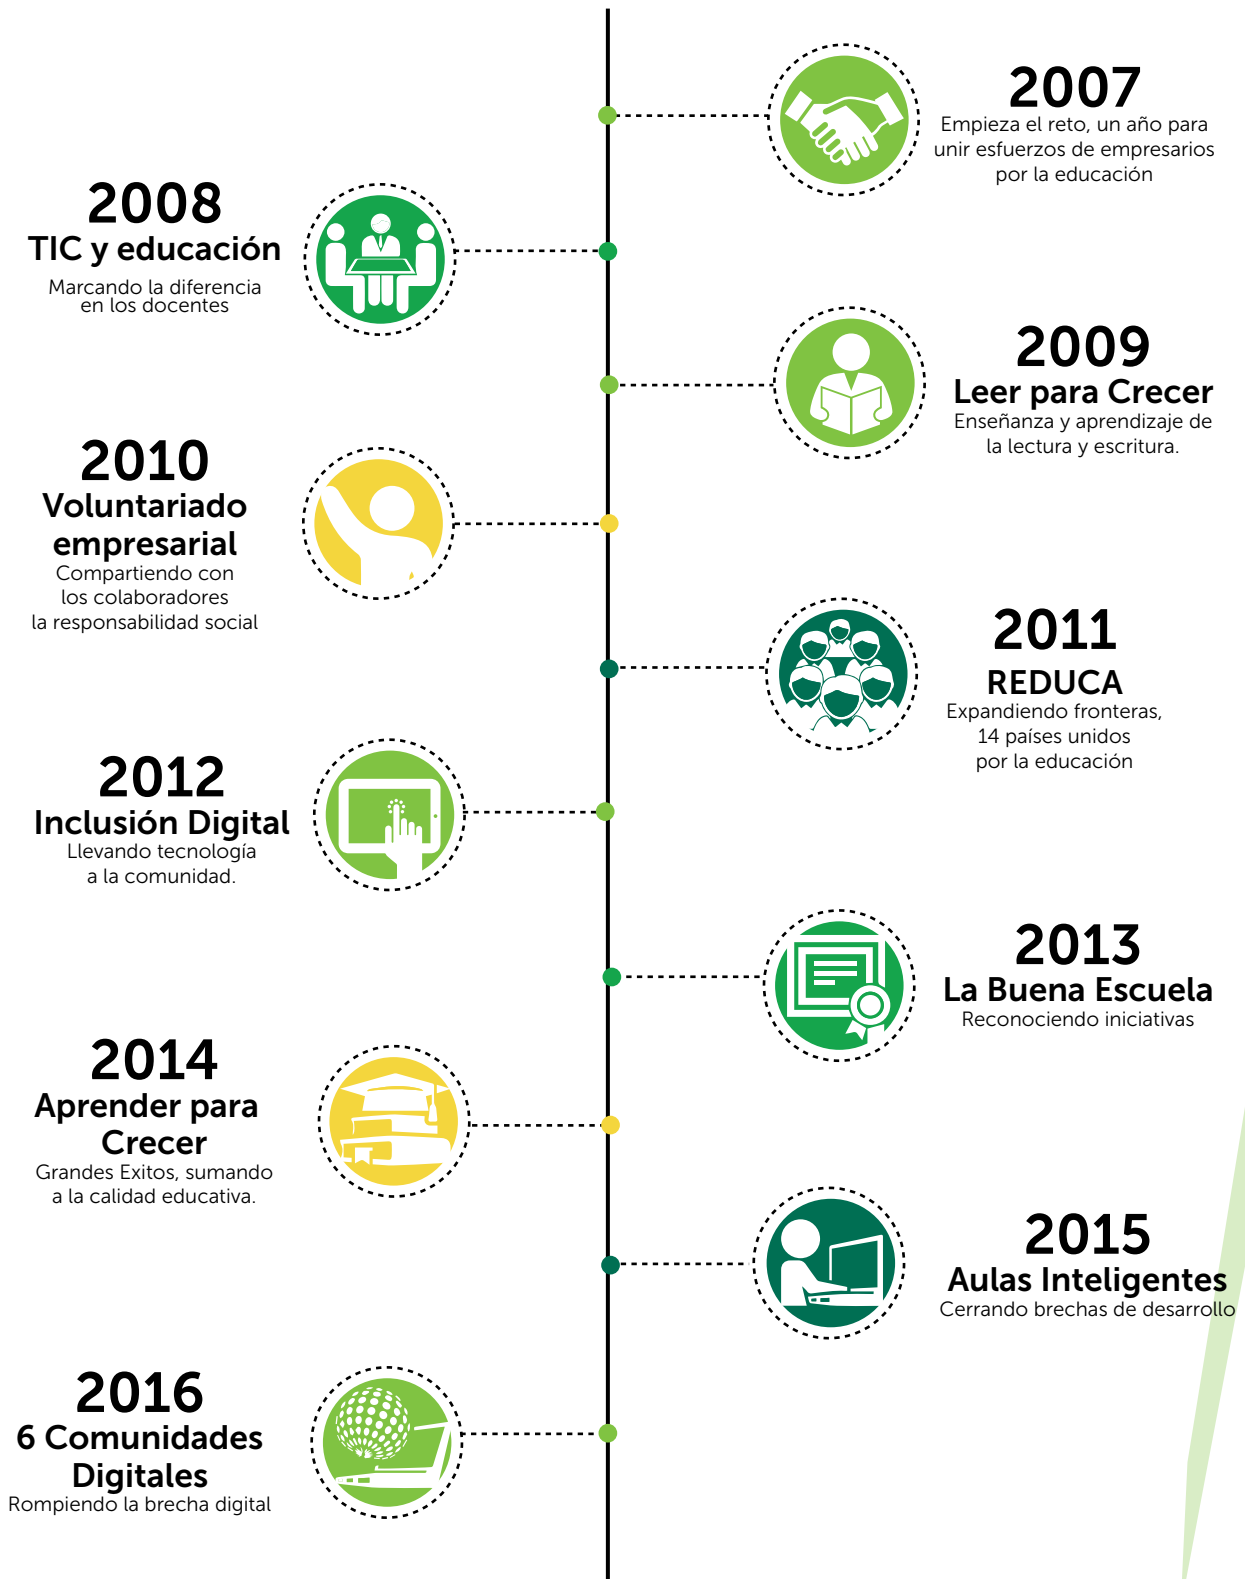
2007
Empieza el reto, un año para unir esfuerzos de empresarios por la educación

2008
TIC y educación
Marcando la diferencia en los docentes

2009
Leer para Crecer
Enseñanza y aprendizaje de la lectura y escritura.

2010
Voluntariado empresarial
Compartiendo con los colaboradores la responsabilidad social

2011
REDUCA
Expandiendo fronteras, 14 países unidos por la educación

2012
Inclusión Digital
Llevando tecnología a la comunidad.

2013
La Buena Escuela
Reconociendo iniciativas

2014
Aprender para Crecer
Grandes Exitos, sumando a la calidad educativa.

2015
Aulas Inteligentes
Cerrando brechas de desarrollo

2016
6 Comunidades Digitales
Rompiendo la brecha digital